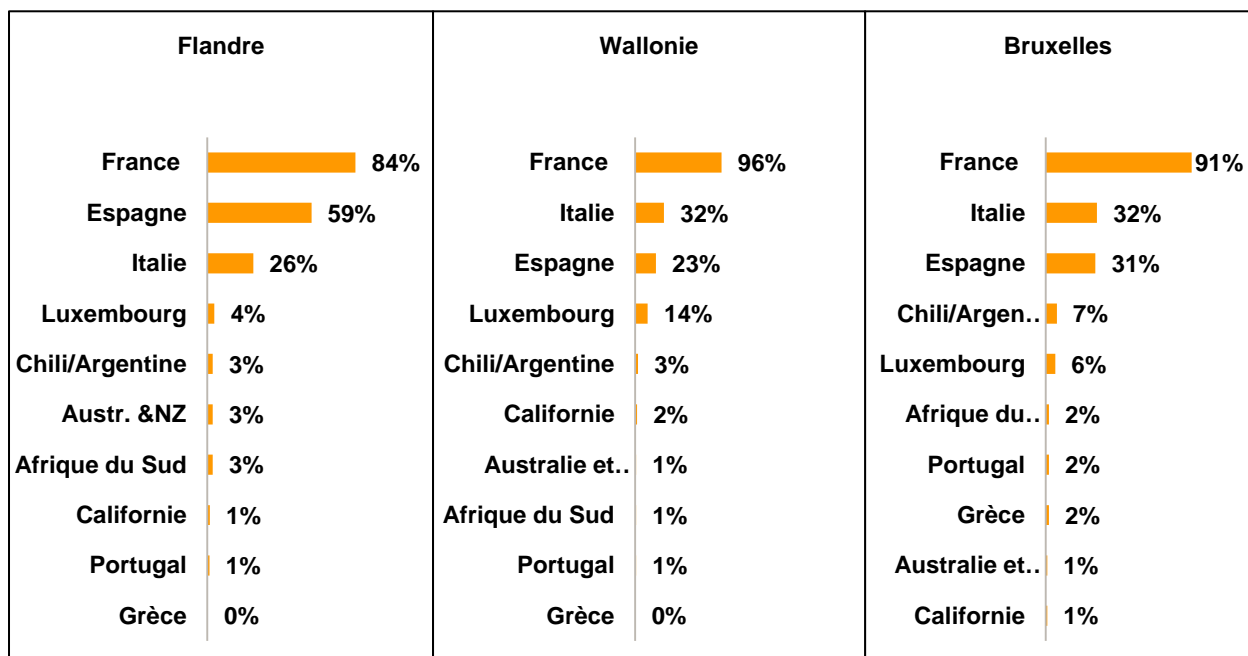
| Flandre | | Wallonie | | Bruxelles | |
|---|---|---|---|---|---|
| France | 84% | France | 96% | France | 91% |
| Espagne | 59% | Italie | 32% | Italie | 32% |
| Italie | 26% | Espagne | 23% | Espagne | 31% |
| Luxembourg | 4% | Luxembourg | 14% | Chili/Argen.. | 7% |
| Chili/Argentine | 3% | Chili/Argentine | 3% | Luxembourg | 6% |
| Austr. &NZ | 3% | Californie | 2% | Afrique du.. | 2% |
| Afrique du Sud | 3% | Australie et.. | 1% | Portugal | 2% |
| Californie | 1% | Afrique du Sud | 1% | Grèce | 2% |
| Portugal | 1% | Portugal | 1% | Australie et.. | 1% |
| Grèce | 0% | Grèce | 0% | Californie | 1% |